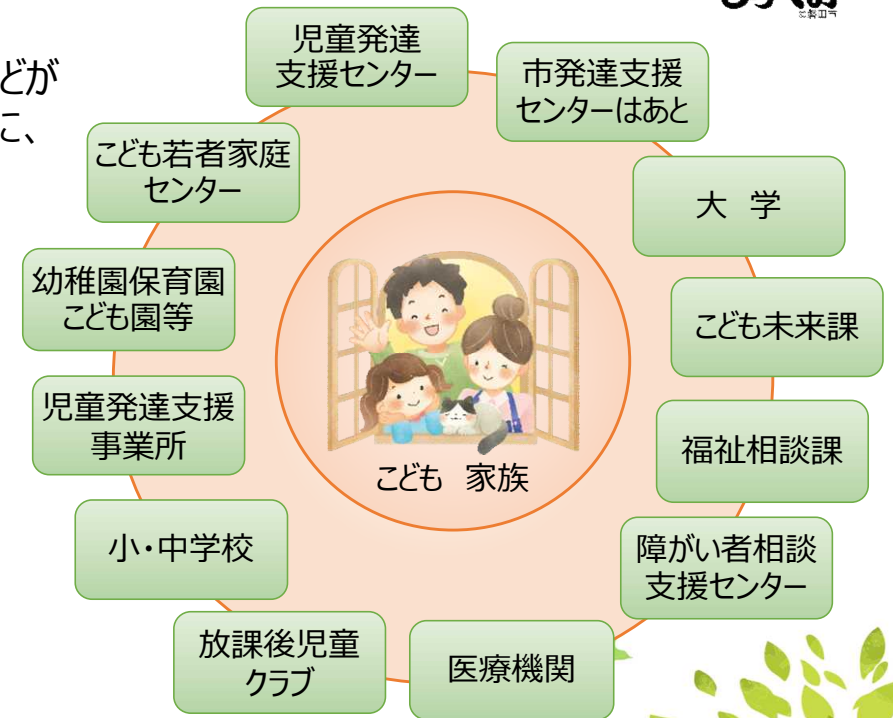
どが
こ、

児童発達
支援センター

市発達支援
センターはあと

こども若者家庭
センター

大 学

幼稚園保育園
こども園等

こども未来課

児童発達支援
事業所

福祉相談課

こども 家族

小・中学校

障がい者相談
支援センター

放課後児童
クラブ

医療機関